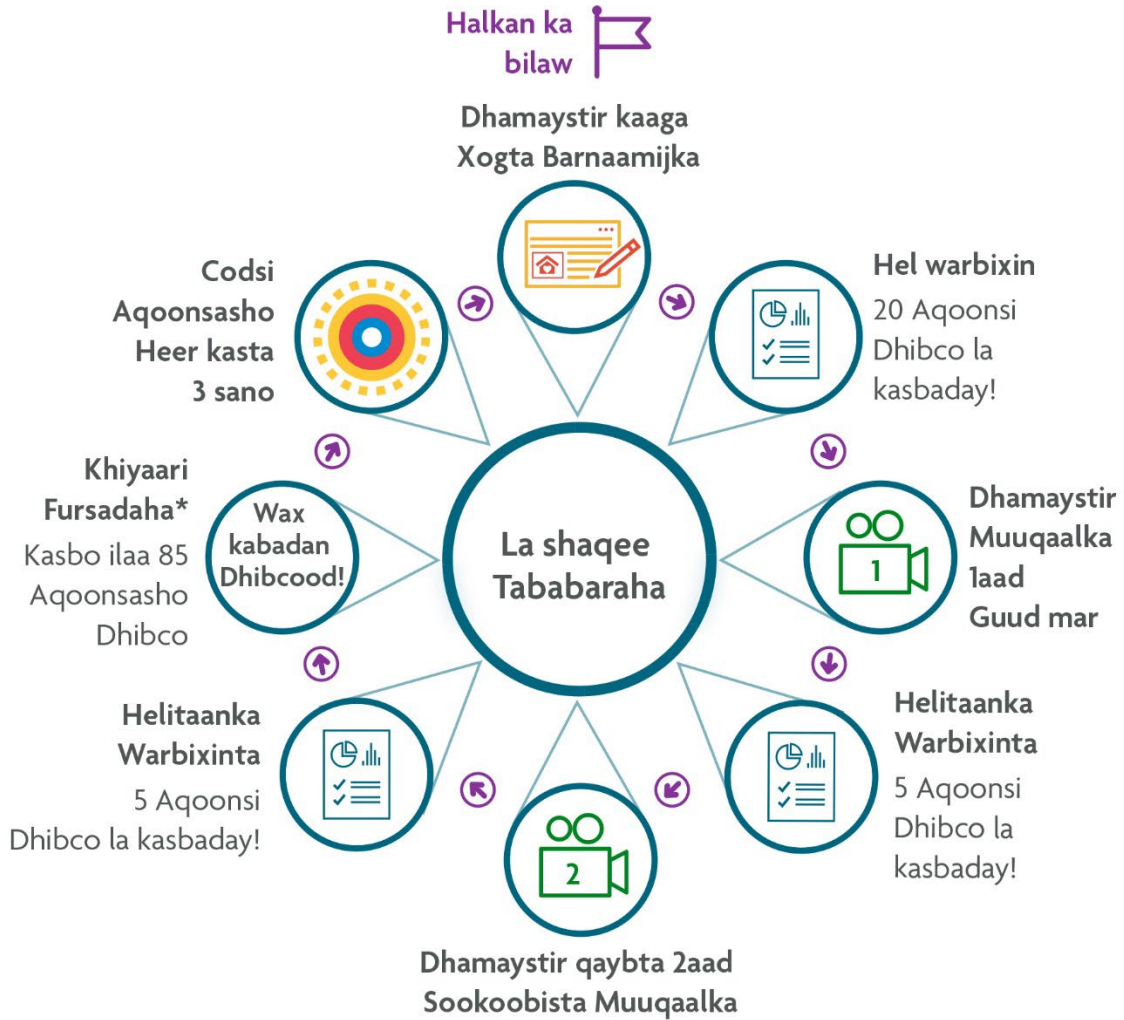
Halkan ka bilaw

Dhamaystir kaaga Xogta Barnaamijka

Hel warbixin
20 Aqoonsi Dhibco la kasbaday!

Dhamaystir Muuqaalka 1aad Guud mar

1

Helitaanka Warbixinta
5 Aqoonsi Dhibco la kasbaday!

2

Dhamaystir qaybta 2aad Sookoobista Muuqaalka

Helitaanka Warbixinta
5 Aqoonsi Dhibco la kasbaday!

Khiyaari Fursadaha*
Kasbo ilaa 85 Aqoonsasho Dhibco

Wax kabadan Dhibcood!

Codsi Aqoonsasho Heer kasta 3 sano

La shaqee Tababaraha